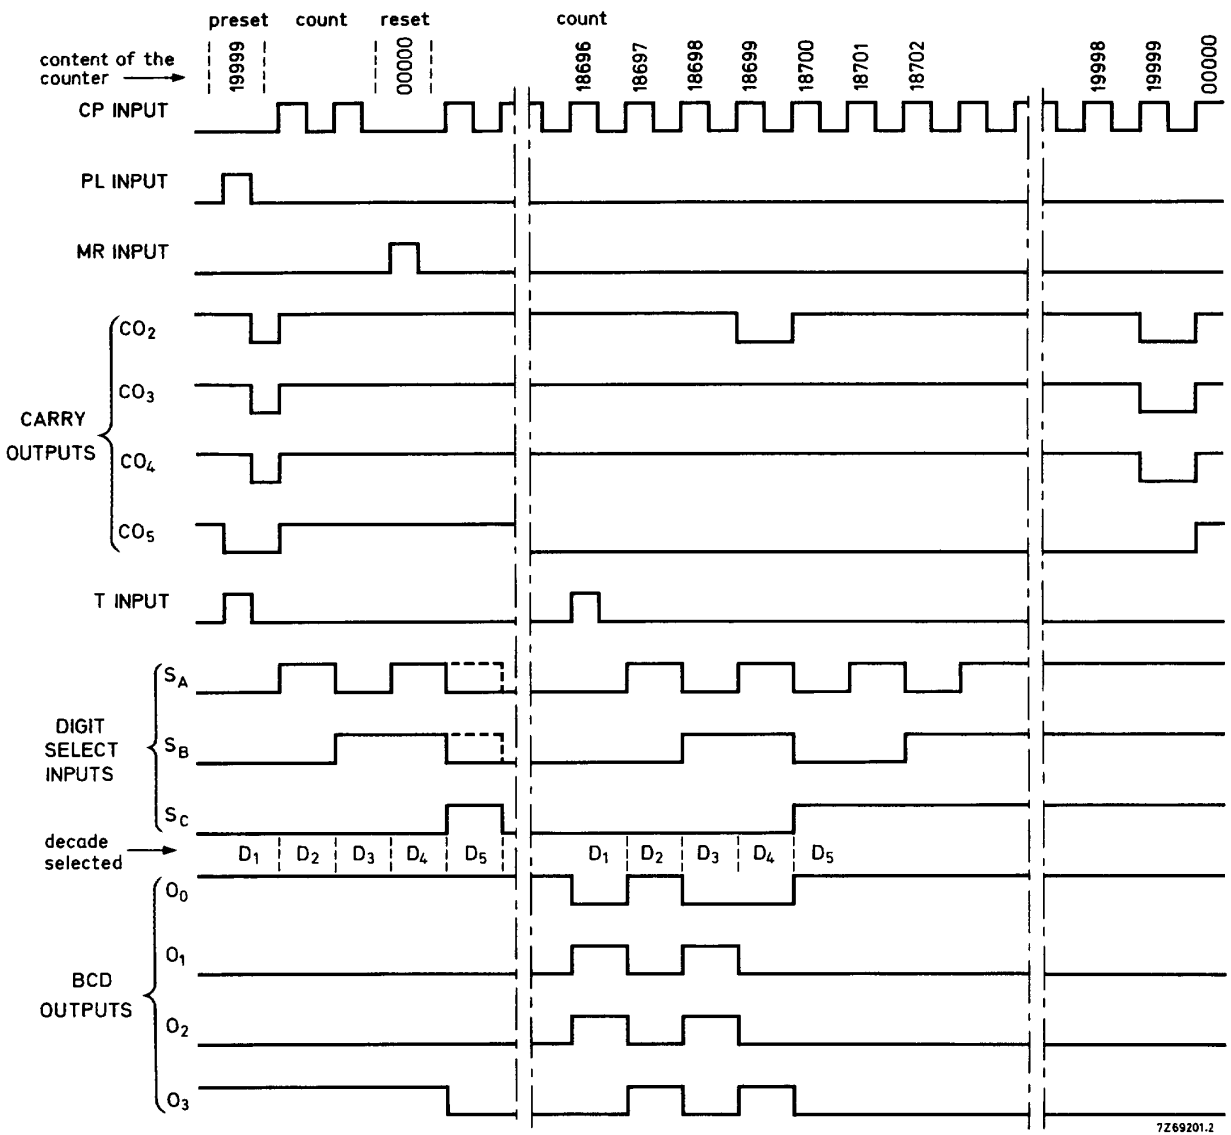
preset count reset count

content of the counter

19999 00000 18696 18697 18698 18699 18700 18701 18702 19998 19999 00000

CP INPUT

PL INPUT

MR INPUT

CARRY OUTPUTS

$CO_2$

$CO_3$

$CO_4$

$CO_5$

T INPUT

DIGIT SELECT INPUTS

$S_A$

$S_B$

$S_C$

decade selected

$D_1$ $D_2$ $D_3$ $D_4$ $D_5$ $D_1$ $D_2$ $D_3$ $D_4$ $D_5$

BCD OUTPUTS

$O_0$

$O_1$

$O_2$

$O_3$

7Z69201.2